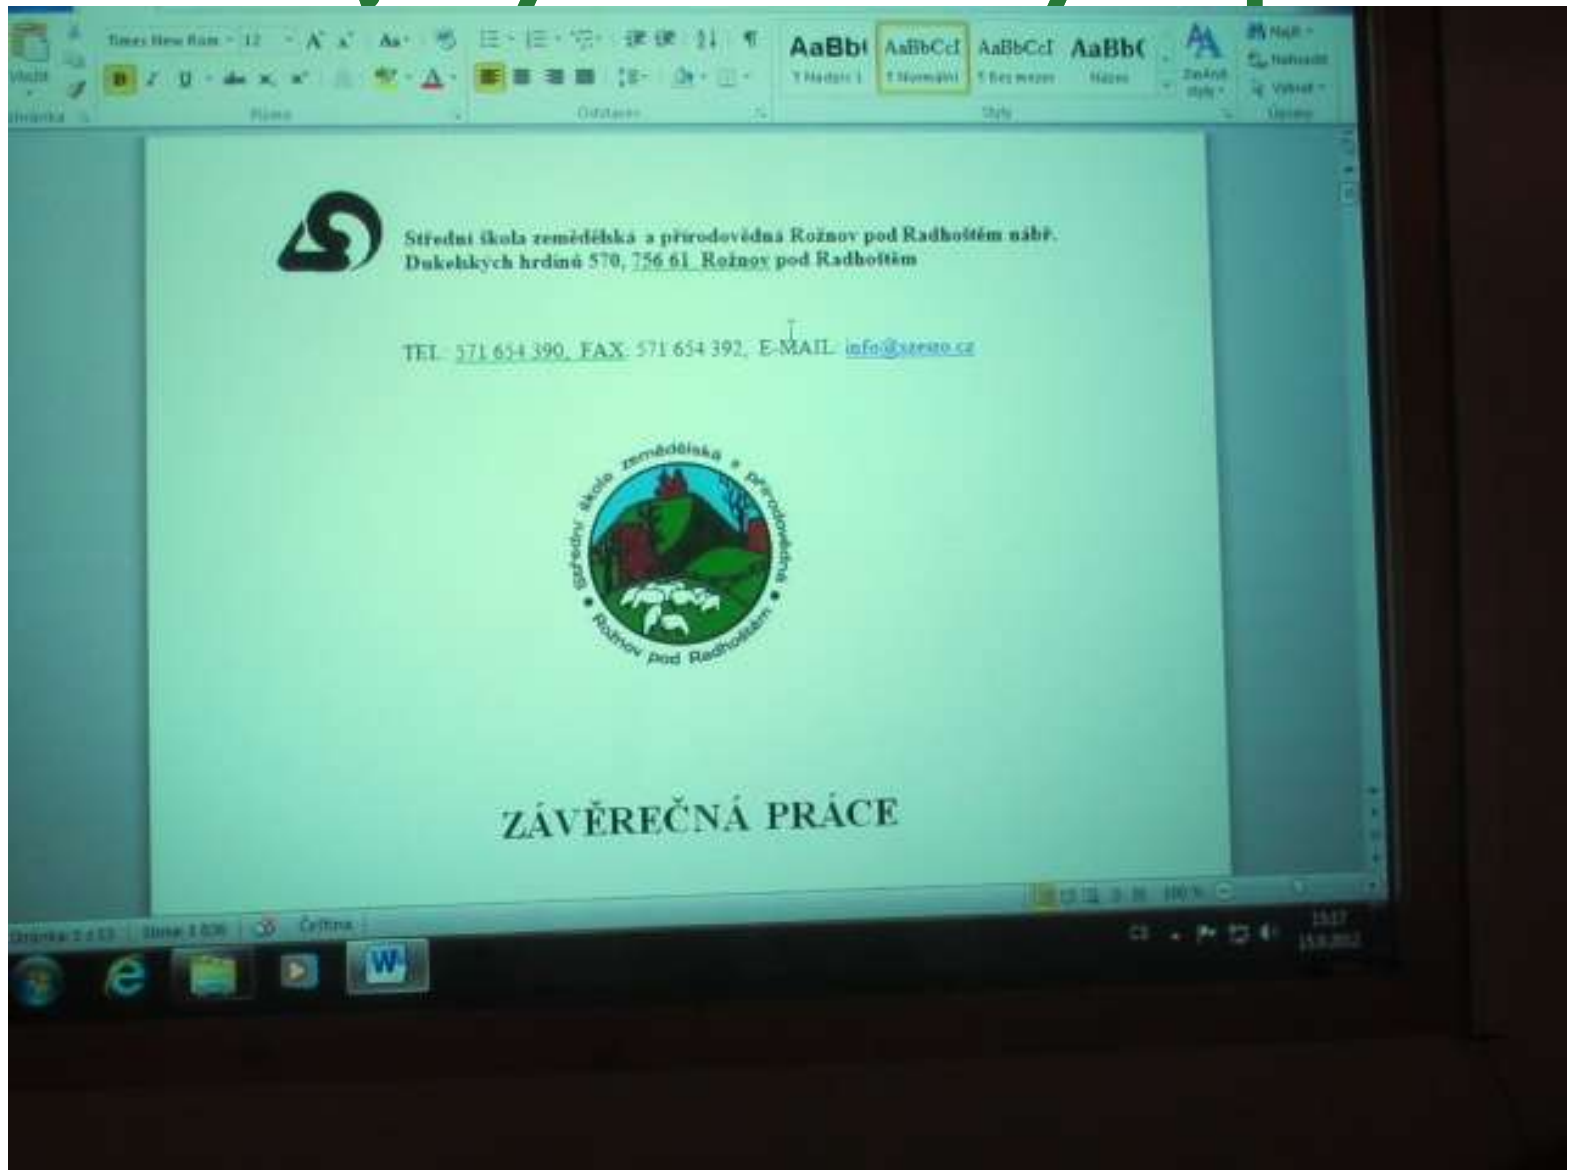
Vložit Times New Rom 12 Aa AaBb AaBbCcI AaBbCcI AaBbC Změnit styly Najít Nahradit Vybrat
Schránka Písmo Odstavec ¶ Nadpis 1 ¶ Normální ¶ Bez mezer Název Styly Úpravy

Střední škola zemědělská a přírodovědná Rožnov pod Radhoštěm nábř. Dukelských hrdinů 570, 756 61 Rožnov pod Radhoštěm

TEL: 571 654 390, FAX: 571 654 392, E-MAIL: info@szesro.cz

Střední škola zemědělská a přírodovědná Rožnov pod Radhoštěm

ZÁVĚREČNÁ PRÁCE

Stránka: 1 z 13 Slova: 1 836 Čeština 100 %
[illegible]